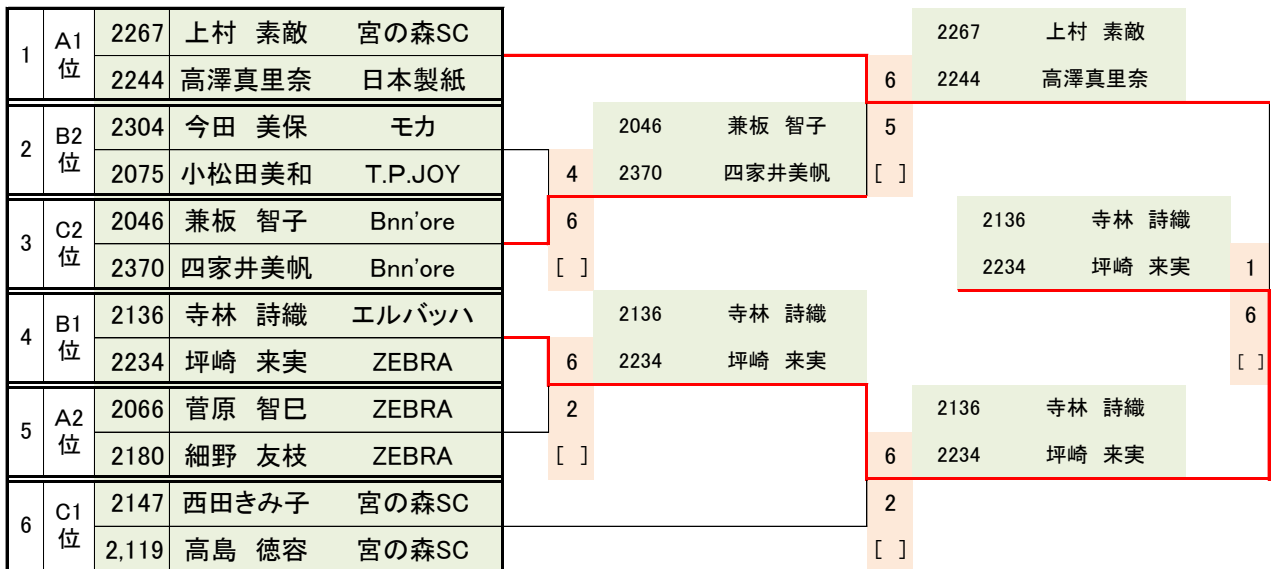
| | | | | |
|---|---|---|---|---|
| 1 | A1位 | 2267 | 上村　素敵 | 宮の森SC |
| | | 2244 | 高澤真里奈 | 日本製紙 |
| 2 | B2位 | 2304 | 今田　美保 | モカ |
| | | 2075 | 小松田美和 | T.P.JOY |
| 3 | C2位 | 2046 | 兼板　智子 | Bnn'ore |
| | | 2370 | 四家井美帆 | Bnn'ore |
| 4 | B1位 | 2136 | 寺林　詩織 | エルバッハ |
| | | 2234 | 坪崎　来実 | ZEBRA |
| 5 | A2位 | 2066 | 菅原　智巳 | ZEBRA |
| | | 2180 | 細野　友枝 | ZEBRA |
| 6 | C1位 | 2147 | 西田きみ子 | 宮の森SC |
| | | 2,119 | 高島　徳容 | 宮の森SC |

4
6
[ ]
6
2
[ ]

2046 兼板　智子
2370 四家井美帆

2136 寺林　詩織
2234 坪崎　来実

6
5
[ ]
6
2
[ ]

2267 上村　素敵
2244 高澤真里奈

2136 寺林　詩織
2234 坪崎　来実

2136 寺林　詩織
2234 坪崎　来実

1
6
[ ]